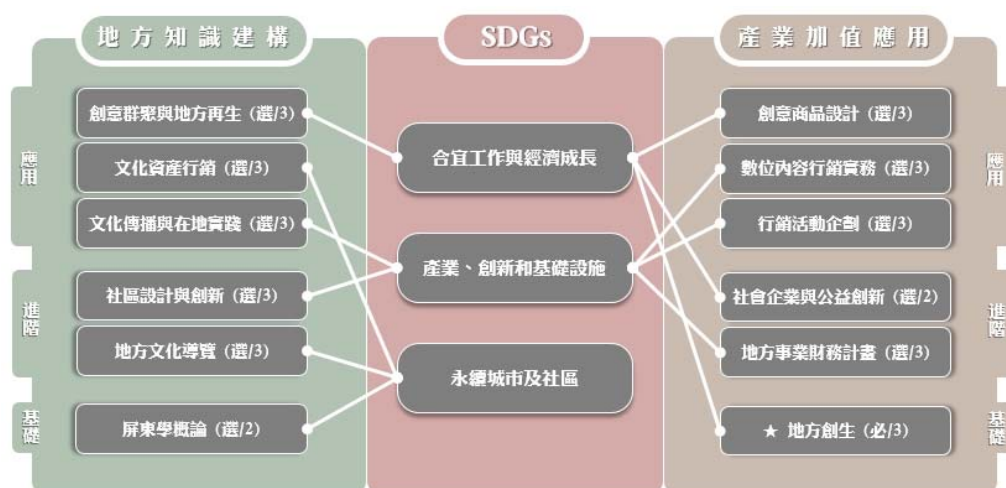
地方知識建構

應用

創意群聚與地方再生（選/3）

文化資產行銷（選/3）

文化傳播與在地實踐（選/3）

進階

社區設計與創新（選/3）

地方文化導覽（選/3）

基礎

屏東學概論（選/2）

SDGs

合宜工作與經濟成長

產業、創新和基礎設施

永續城市及社區

產業加值應用

創意商品設計（選/3）

數位內容行銷實務（選/3）

行銷活動企劃（選/3）

應用

社會企業與公益創新（選/2）

地方事業財務計畫（選/3）

進階

★ 地方創生（必/3）

基礎